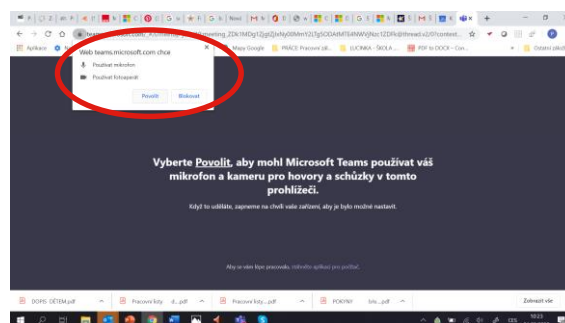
Aplikace

Mapy Google

PRÁCE Pracovní listi...

LUCINKA - ŠKOLA ...

PDF to DOCX – Con...

Ostatní záložky

Web teams.microsoft.com chce

Používat mikrofon

Používat fotoaparát

Povolit

Blokovat

Vyberte Povolit, aby mohl Microsoft Teams používat váš mikrofon a kameru pro hovory a schůzky v tomto prohlížeči.

Když to uděláte, zapneme na chvíli vaše zařízení, aby je bylo možné nastavit.

Aby se vám lépe pracovalo, stáhněte aplikaci pro počítač.

DOPIS DĚTEM.pdf

Pracovní listy ... d....pdf

Pracovní listy ... .pdf

POKYNY ... .pdf

Zobrazit vše

10:25